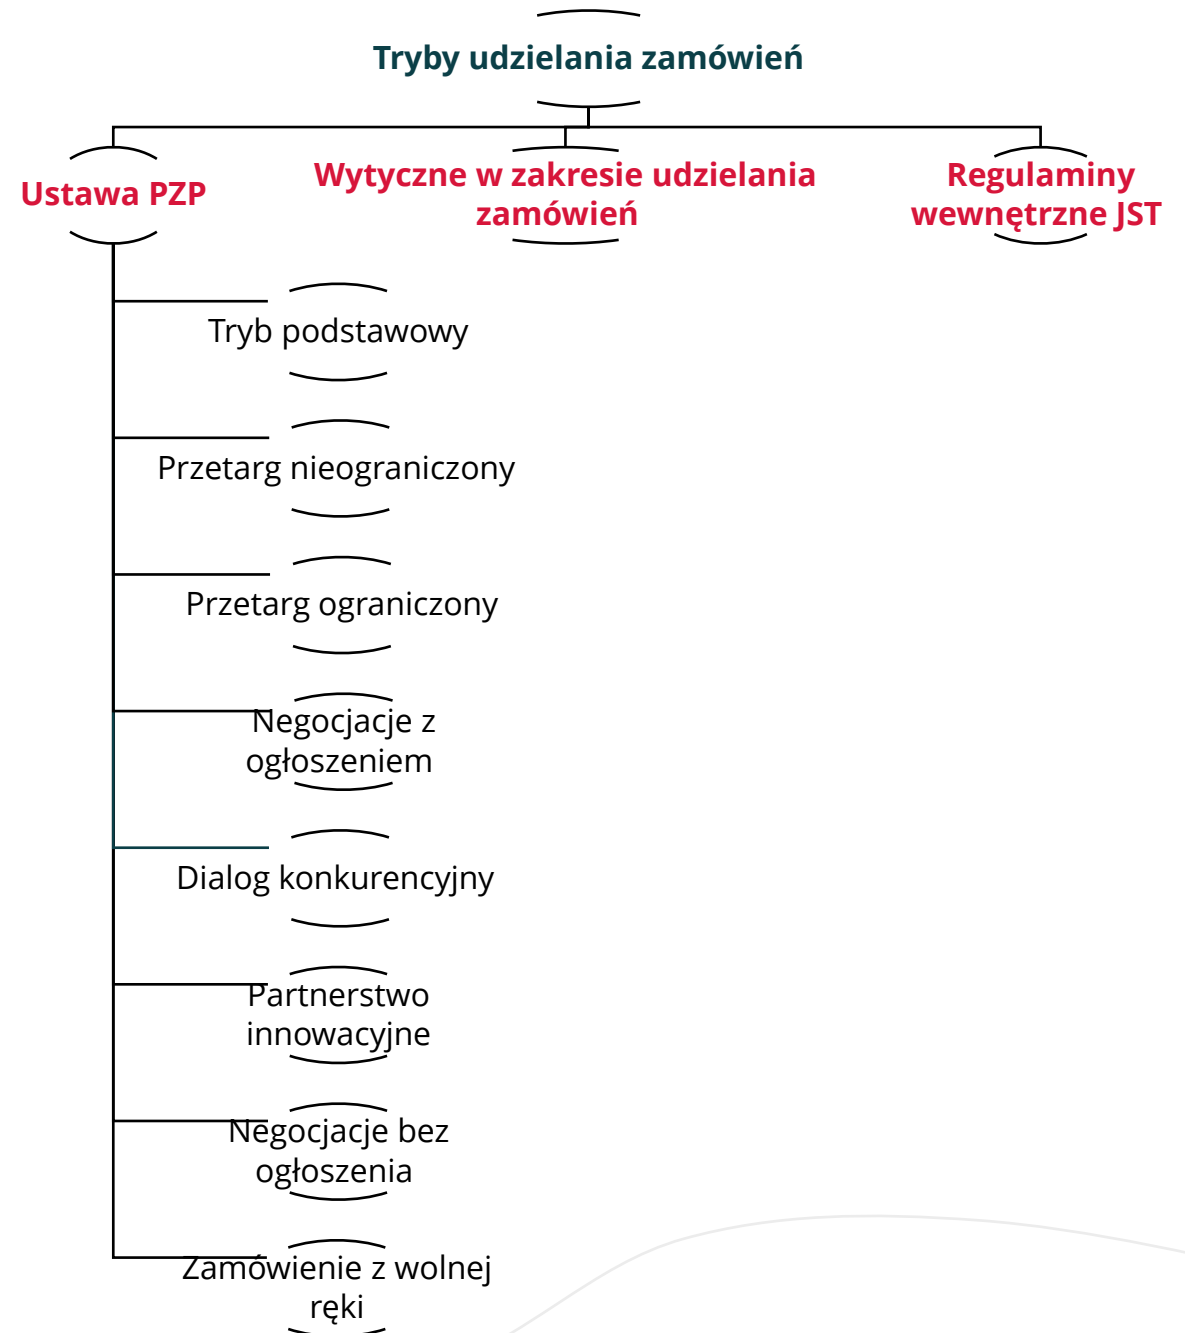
Tryby udzielania zamówień

Ustawa PZP

Wytyczne w zakresie udzielania zamówień

Regulaminy wewnętrzne JST

Tryb podstawowy

Przetarg nieograniczony

Przetarg ograniczony

Negocjacje z ogłoszeniem

Dialog konkurencyjny

Partnerstwo innowacyjne

Negocjacje bez ogłoszenia

Zamówienie z wolnej ręki